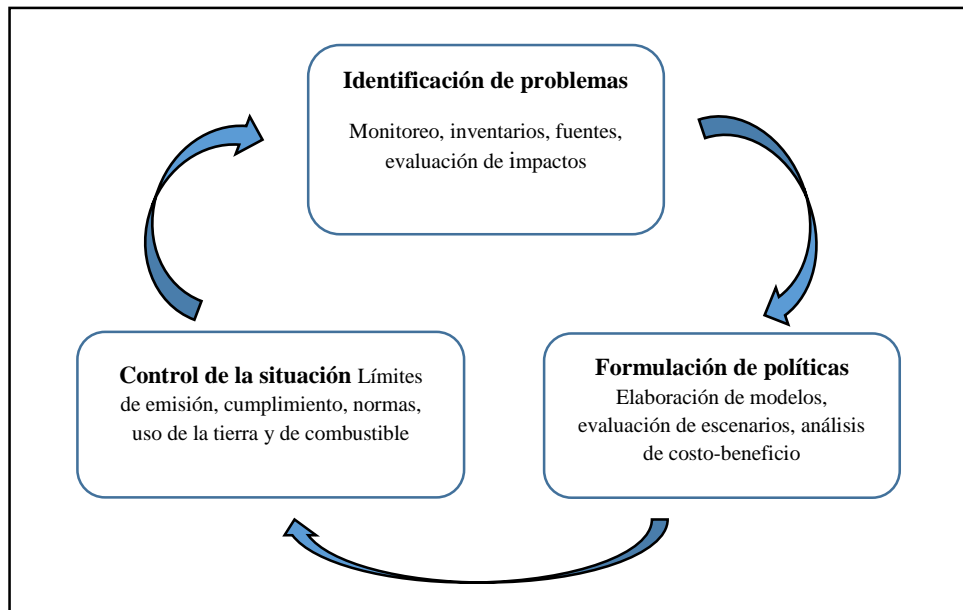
**Identificación de problemas**

Monitoreo, inventarios, fuentes, evaluación de impactos

**Formulación de políticas**
Elaboración de modelos, evaluación de escenarios, análisis de costo-beneficio

**Control de la situación** Límites de emisión, cumplimiento, normas, uso de la tierra y de combustible